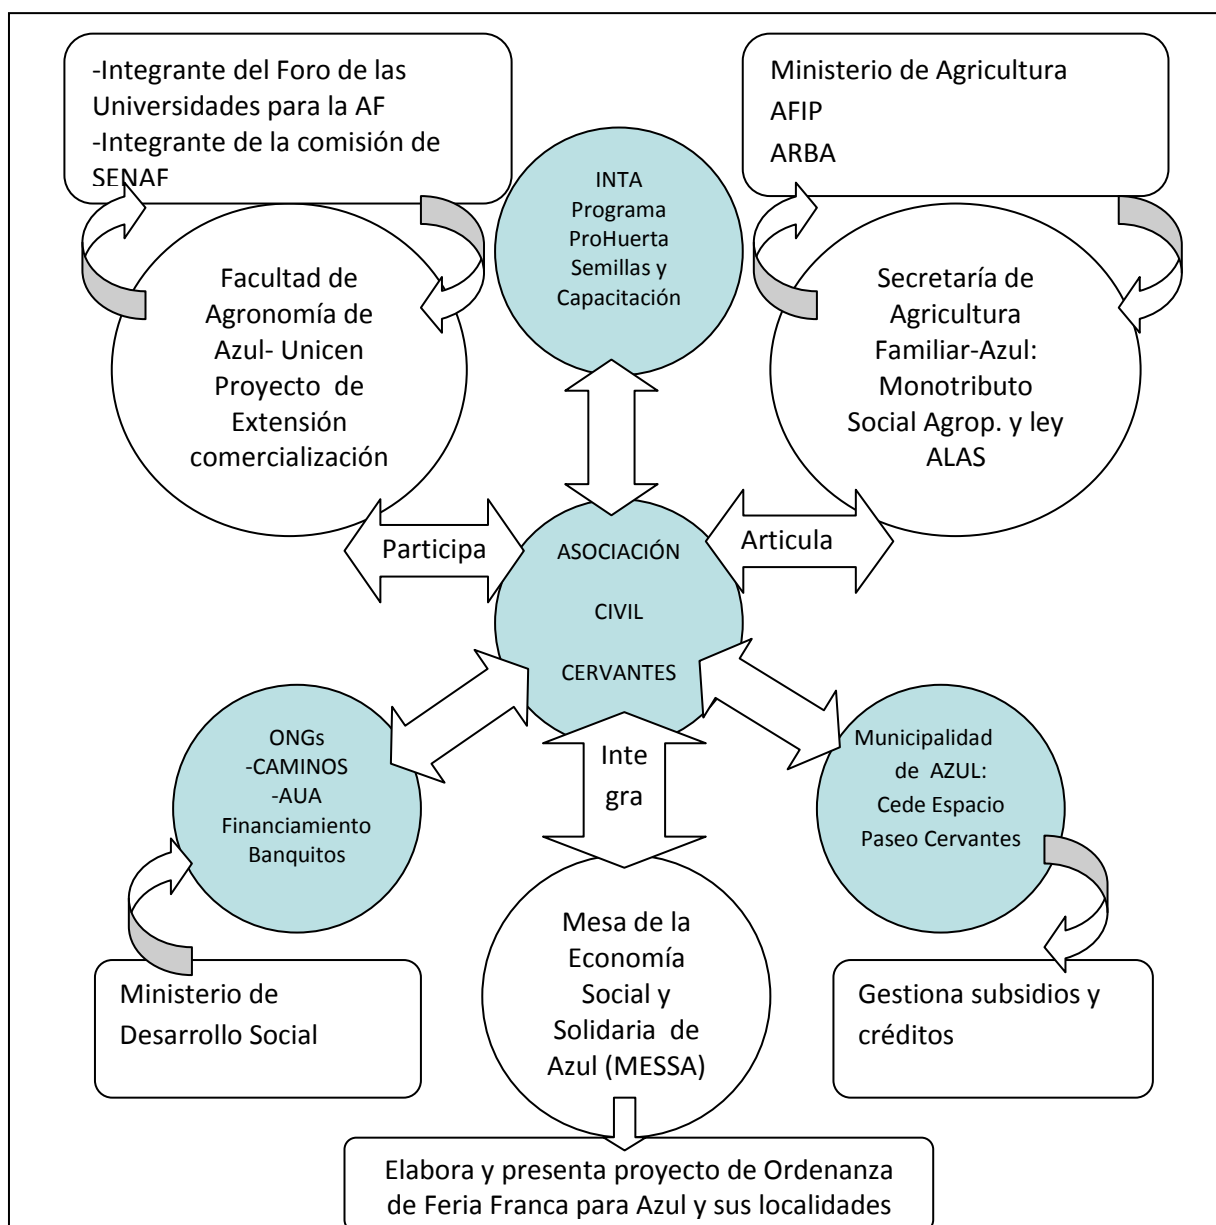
-Integrante del Foro de las Universidades para la AF
-Integrante de la comisión de SENAF

INTA
Programa
ProHuerta
Semillas y
Capacitación

Ministerio de Agricultura
AFIP
ARBA

Facultad de Agronomía de Azul- Unicen
Proyecto de Extensión comercialización

Secretaría de Agricultura Familiar-Azul:
Monotributo Social Agrop. y ley ALAS

Participa

ASOCIACIÓN
CIVIL
CERVANTES

Articula

ONGs
-CAMINOS
-AUA
Financiamiento
Banquitos

Inte
gra

Municipalidad de AZUL:
Cede Espacio
Paseo Cervantes

Mesa de la Economía Social y Solidaria de Azul (MESSA)

Ministerio de Desarrollo Social

Gestiona subsidios y créditos

Elabora y presenta proyecto de Ordenanza de Feria Franca para Azul y sus localidades